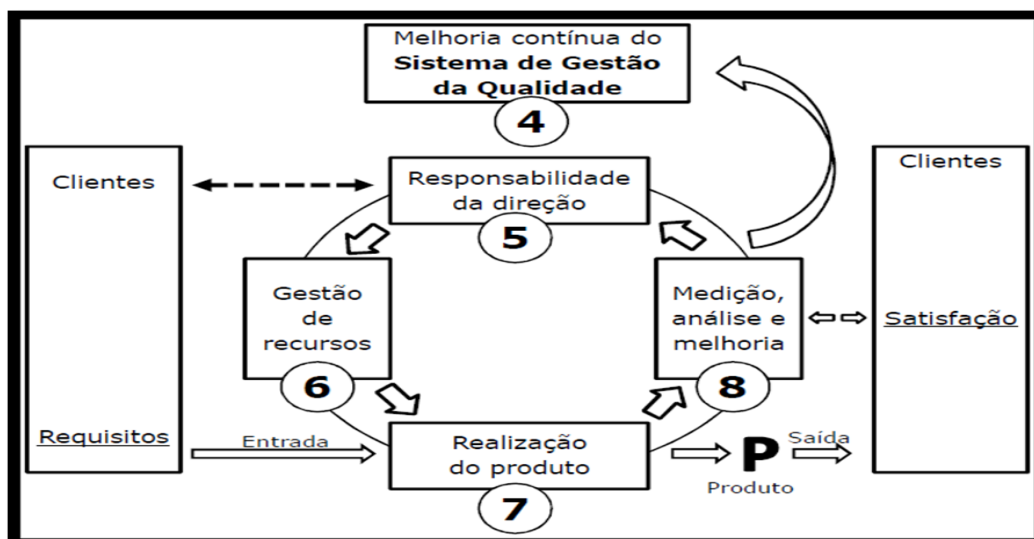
Melhoria contínua do **Sistema de Gestão da Qualidade**

4

Clientes

Requisitos

Responsabilidade da direção

5

Gestão de recursos

6

Entrada

Realização do produto

7

Medição, análise e melhoria

8

P

Produto

Saída

Clientes

Satisfação